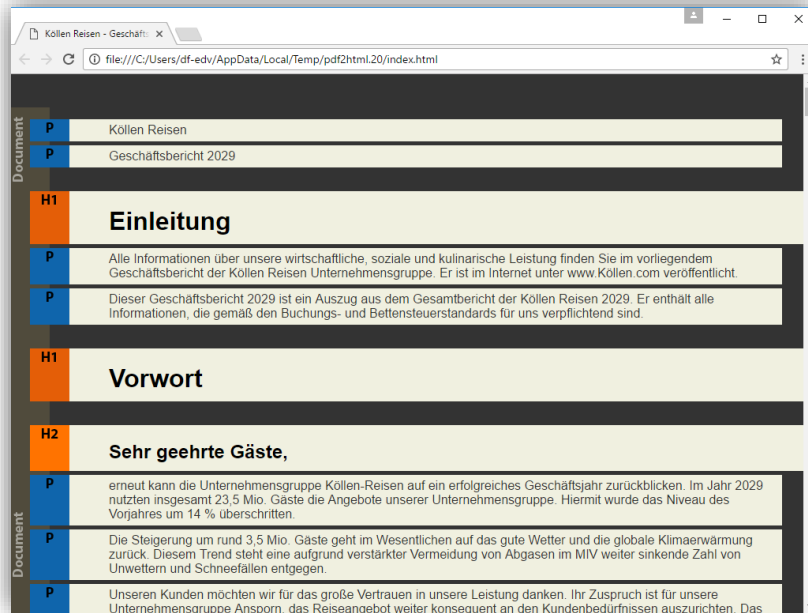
Köllen Reisen - Geschäfts ×

file:///C:/Users/df-edv/AppData/Local/Temp/pdf2html.20/index.html

Document

P Köllen Reisen

P Geschäftsbericht 2029

H1 Einleitung

P Alle Informationen über unsere wirtschaftliche, soziale und kulinarische Leistung finden Sie im vorliegendem Geschäftsbericht der Köllen Reisen Unternehmensgruppe. Er ist im Internet unter www.Köllen.com veröffentlicht.

P Dieser Geschäftsbericht 2029 ist ein Auszug aus dem Gesamtbericht der Köllen Reisen 2029. Er enthält alle Informationen, die gemäß den Buchungs- und Bettensteuerstandards für uns verpflichtend sind.

H1 Vorwort

H2 Sehr geehrte Gäste,

Document

P erneut kann die Unternehmensgruppe Köllen-Reisen auf ein erfolgreiches Geschäftsjahr zurückblicken. Im Jahr 2029 nutzten insgesamt 23,5 Mio. Gäste die Angebote unserer Unternehmensgruppe. Hiermit wurde das Niveau des Vorjahres um 14 % überschritten.

P Die Steigerung um rund 3,5 Mio. Gäste geht im Wesentlichen auf das gute Wetter und die globale Klimaerwärmung zurück. Diesem Trend steht eine aufgrund verstärkter Vermeidung von Abgasen im MIV weiter sinkende Zahl von Unwettern und Schneefällen entgegen.

P Unseren Kunden möchten wir für das große Vertrauen in unsere Leistung danken. Ihr Zuspruch ist für unsere Unternehmensgruppe Ansporn, das Reiseangebot weiter konsequent an den Kundenbedürfnissen auszurichten. Das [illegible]